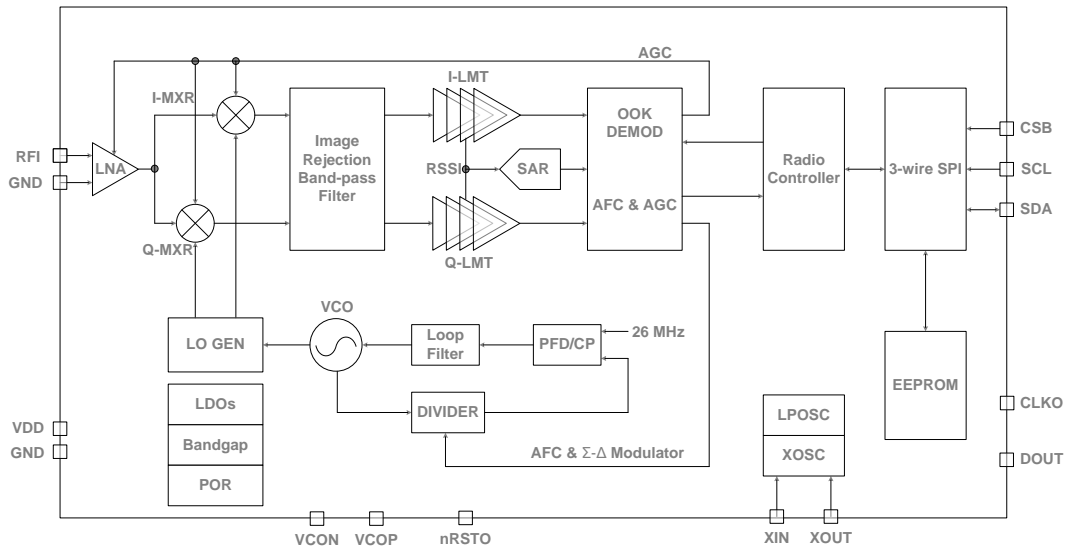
AGC
I-LMT
I-MXR
RFI
GND
LNA
Image Rejection Band-pass Filter
OOK DEMOD
RSSI
SAR
Radio Controller
3-wire SPI
CSB
SCL
SDA
AFC & AGC
Q-MXR
Q-LMT
VCO
LO GEN
Loop Filter
PFD/CP
26 MHz
EEPROM
LDOs
Bandgap
POR
DIVIDER
LPOSC
XOSC
CLKO
VDD
GND
DOUT
AFC & Σ-Δ Modulator
VCON
VCOP
nRSTO
XIN
XOUT